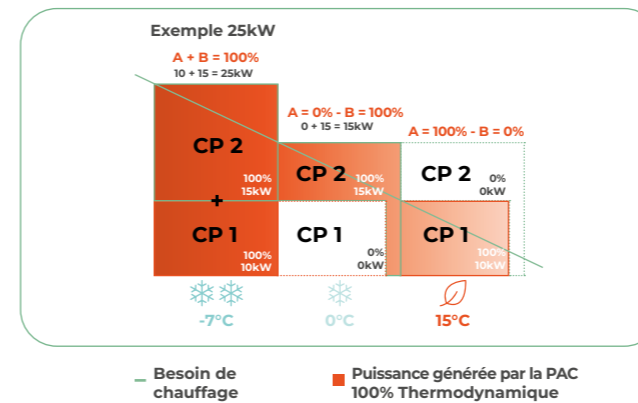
Exemple 25kW

A + B = 100%
10 + 15 = 25kW

A = 0% - B = 100%
0 + 15 = 15kW

A = 100% - B = 0%

CP 2
100%
15kW

+

CP 1
100%
10kW

CP 2
100%
15kW

CP 1
0%
0kW

CP 2
0%
0kW

CP 1
100%
10kW

-7°C

0°C

15°C

Besoin de chauffage

Puissance générée par la PAC 100% Thermodynamique